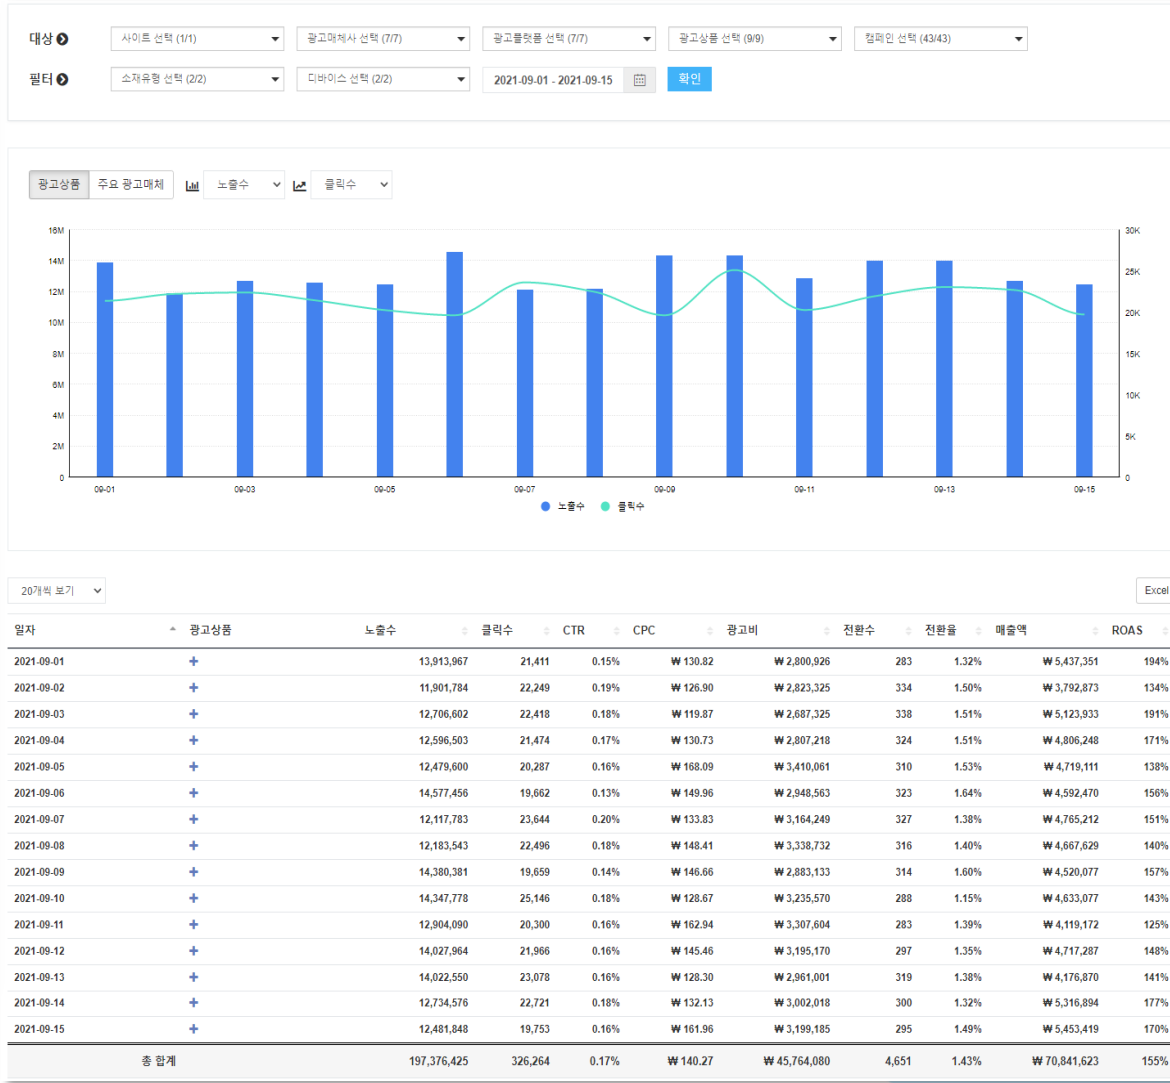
대상 사이트 선택 (1/1) 광고매체사 선택 (7/7) 광고플랫폼 선택 (7/7) 광고상품 선택 (9/9) 캠페인 선택 (43/43)
필터 소재유형 선택 (2/2) 디바이스 선택 (2/2) 2021-09-01 - 2021-09-15 확인

광고상품 주요 광고매체 노출수 클릭수

16M 14M 12M 10M 8M 6M 4M 2M 0
30K 25K 20K 15K 10K 5K 0
09-01 09-03 09-05 09-07 09-09 09-11 09-13 09-15
노출수 클릭수

20개씩 보기 Excel

| 일자 | 광고상품 | 노출수 | 클릭수 | CTR | CPC | 광고비 | 전환수 | 전환율 | 매출액 | ROAS |
|---|---|---|---|---|---|---|---|---|---|---|
| 2021-09-01 | + | 13,913,967 | 21,411 | 0.15% | ₩ 130.82 | ₩ 2,800,926 | 283 | 1.32% | ₩ 5,437,351 | 194% |
| 2021-09-02 | + | 11,901,784 | 22,249 | 0.19% | ₩ 126.90 | ₩ 2,823,325 | 334 | 1.50% | ₩ 3,792,873 | 134% |
| 2021-09-03 | + | 12,706,602 | 22,418 | 0.18% | ₩ 119.87 | ₩ 2,687,325 | 338 | 1.51% | ₩ 5,123,933 | 191% |
| 2021-09-04 | + | 12,596,503 | 21,474 | 0.17% | ₩ 130.73 | ₩ 2,807,218 | 324 | 1.51% | ₩ 4,806,248 | 171% |
| 2021-09-05 | + | 12,479,600 | 20,287 | 0.16% | ₩ 168.09 | ₩ 3,410,061 | 310 | 1.53% | ₩ 4,719,111 | 138% |
| 2021-09-06 | + | 14,577,456 | 19,662 | 0.13% | ₩ 149.96 | ₩ 2,948,563 | 323 | 1.64% | ₩ 4,592,470 | 156% |
| 2021-09-07 | + | 12,117,783 | 23,644 | 0.20% | ₩ 133.83 | ₩ 3,164,249 | 327 | 1.38% | ₩ 4,765,212 | 151% |
| 2021-09-08 | + | 12,183,543 | 22,496 | 0.18% | ₩ 148.41 | ₩ 3,338,732 | 316 | 1.40% | ₩ 4,667,629 | 140% |
| 2021-09-09 | + | 14,380,381 | 19,659 | 0.14% | ₩ 146.66 | ₩ 2,883,133 | 314 | 1.60% | ₩ 4,520,077 | 157% |
| 2021-09-10 | + | 14,347,778 | 25,146 | 0.18% | ₩ 128.67 | ₩ 3,235,570 | 288 | 1.15% | ₩ 4,633,077 | 143% |
| 2021-09-11 | + | 12,904,090 | 20,300 | 0.16% | ₩ 162.94 | ₩ 3,307,604 | 283 | 1.39% | ₩ 4,119,172 | 125% |
| 2021-09-12 | + | 14,027,964 | 21,966 | 0.16% | ₩ 145.46 | ₩ 3,195,170 | 297 | 1.35% | ₩ 4,717,287 | 148% |
| 2021-09-13 | + | 14,022,550 | 23,078 | 0.16% | ₩ 128.30 | ₩ 2,961,001 | 319 | 1.38% | ₩ 4,176,870 | 141% |
| 2021-09-14 | + | 12,734,576 | 22,721 | 0.18% | ₩ 132.13 | ₩ 3,002,018 | 300 | 1.32% | ₩ 5,316,894 | 177% |
| 2021-09-15 | + | 12,481,848 | 19,753 | 0.16% | ₩ 161.96 | ₩ 3,199,185 | 295 | 1.49% | ₩ 5,453,419 | 170% |
| 총 합계 | | 197,376,425 | 326,264 | 0.17% | ₩ 140.27 | ₩ 45,764,080 | 4,651 | 1.43% | ₩ 70,841,623 | 155% |